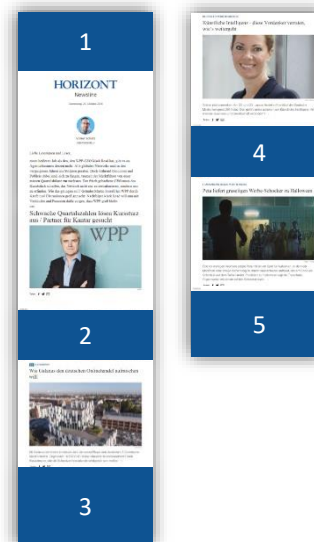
1

HORIZONT
Newsline

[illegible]

Schwache Quartalszahlen lösen Konzernumbau / Partner für Kantar gesucht

WPP

2

Wie Lidl den deutschen Onlinehandel aufmischen will

3

Künstliche Intelligenz - diese Vorbehalte werden, was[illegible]

4

Vom Leben gezeichnet: Welche Schocker zu Halloween

5